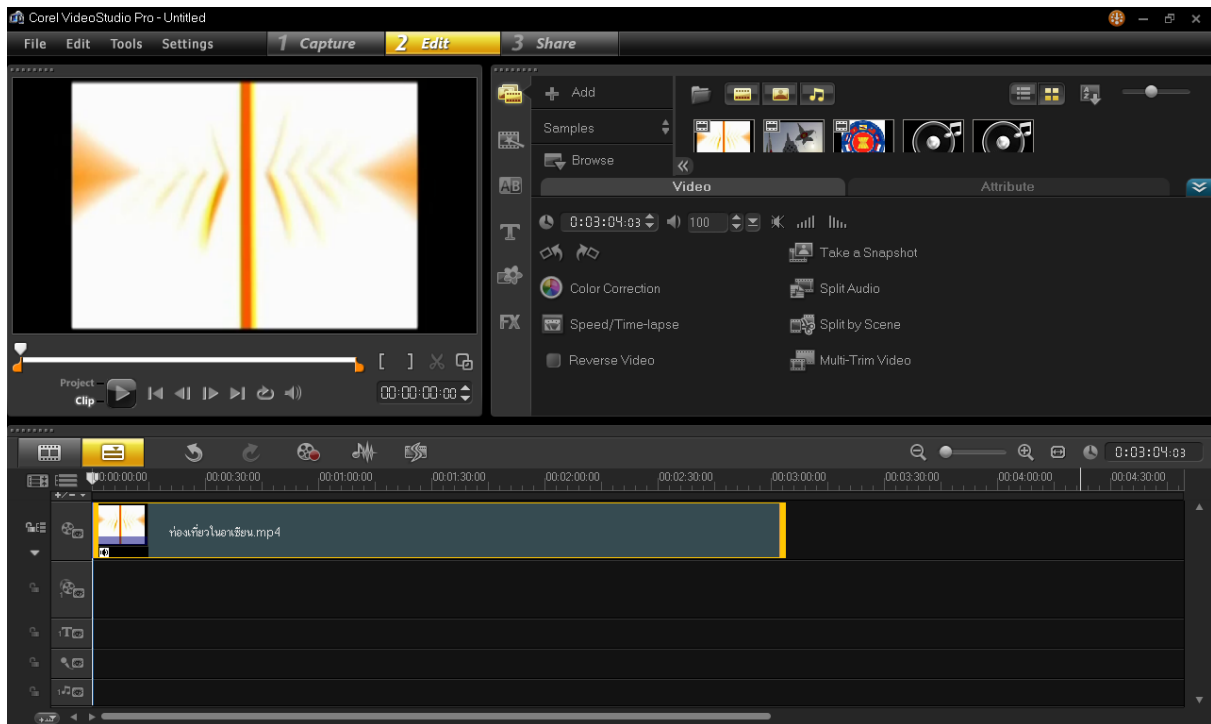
Corel VideoStudio Pro - Untitled

File Edit Tools Settings 1 Capture 2 Edit 3 Share

Add
Samples
Browse

Video Attribute

0:03:04:03 100

Take a Snapshot
Color Correction
Split Audio
Speed/Time-lapse
Split by Scene
Reverse Video
Multi-Trim Video

FX

Project
Clip

00:00:00:00

0:03:04:03

00:00:00:00 00:00:30:00 00:01:00:00 00:01:30:00 00:02:00:00 00:02:30:00 00:03:00:00 00:03:30:00 00:04:00:00 00:04:30:00

ท่องเที่ยวในอาเซียน.mp4